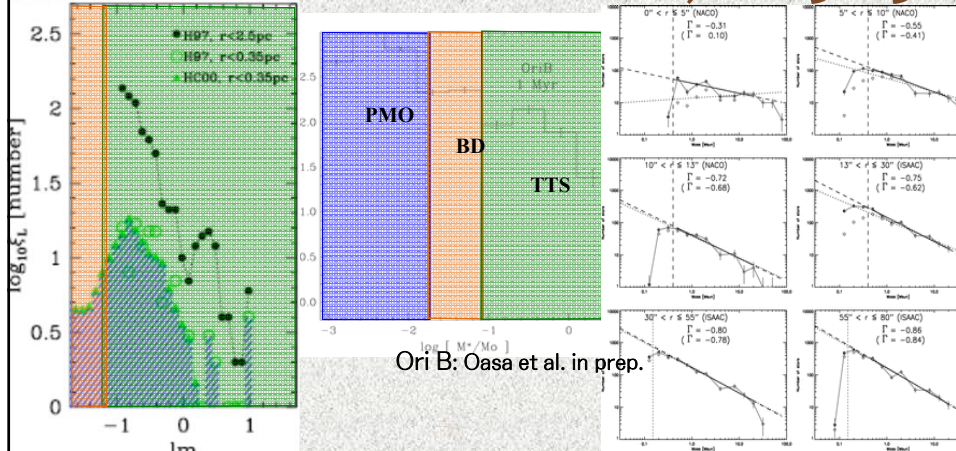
2.5
2
1.5
1
0.5
0
$\log_{10}\xi_L$ [number]
H97, r<2.5pc
H97, r<0.35pc
HC00, r<0.35pc
-1
0
1
lm

PMO
BD
TTS
OriB
1 Myr
-3
-2
-1
0
log [ M*/Mo ]

0" < r ≤ 5" (NACO)
Γ = −0.31
(Γ = 0.10)
5" < r ≤ 10" (NACO)
Γ = −0.55
(Γ = −0.41)
10" < r ≤ 13" (NACO)
Γ = −0.72
(Γ = −0.68)
13" < r ≤ 30" (ISAAC)
Γ = −0.75
(Γ = −0.62)
30" < r ≤ 55" (ISAAC)
Γ = −0.80
(Γ = −0.78)
55" < r ≤ 80" (ISAAC)
Γ = −0.86
(Γ = −0.84)

Ori B: Oasa et al. in prep.